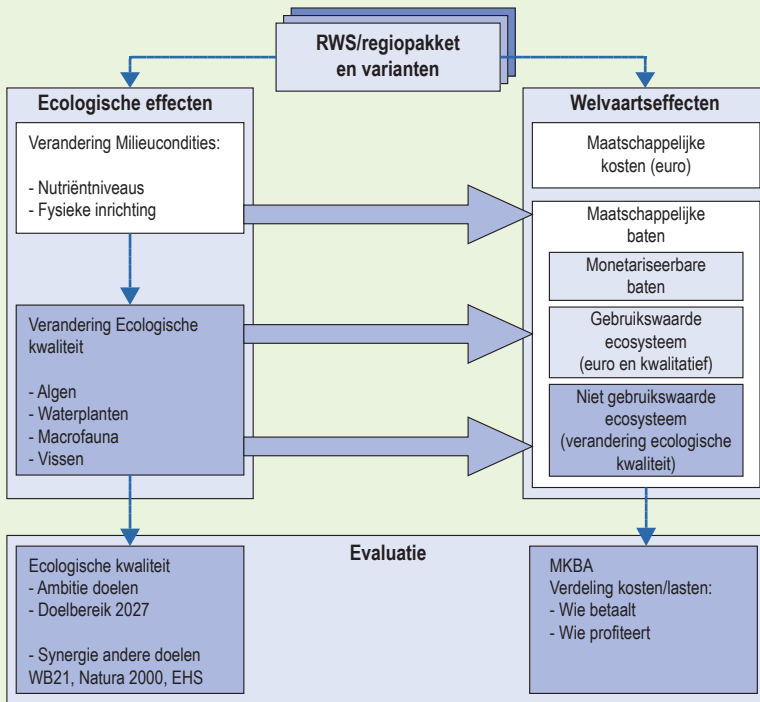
RWS/regiopakket en varianten

Ecologische effecten

Verandering Milieucondities:

- Nutriëntniveaus
- Fysieke inrichting

Verandering Ecologische kwaliteit

- Algen
- Waterplanten
- Macrofauna
- Vissen

Welvaartseffecten

Maatschappelijke kosten (euro)

Maatschappelijke baten

Monetariseerbare baten

Gebruikswaarde ecosysteem (euro en kwalitatief)

Niet gebruikswaarde ecosysteem (verandering ecologische kwaliteit)

Evaluatie

Ecologische kwaliteit
- Ambitie doelen
- Doelbereik 2027

- Synergie andere doelen WB21, Natura 2000, EHS

MKBA
Verdeling kosten/lasten:
- Wie betaalt
- Wie profiteert